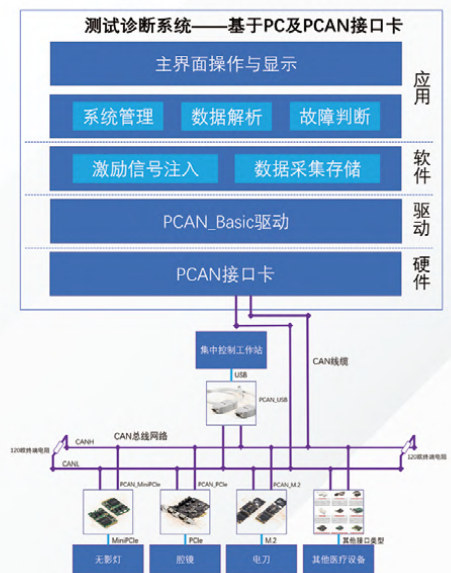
测试诊断系统——基于PC及PCAN接口卡

主界面操作与显示

系统管理　数据解析　故障判断

应用

激励信号注入　数据采集存储

软件

PCAN_Basic驱动

驱动

PCAN接口卡

硬件

集中控制工作站

USB

PCAN_USB

CAN线缆

CAN总线网络

CANH

CANL

120欧终端电阻

120欧终端电阻

PCAN_MiniPCIe

PCAN_PCIe

PCAN_M.2

其他接口类型

MiniPCIe

PCIe

M.2

无影灯

腔镜

电刀

其他医疗设备